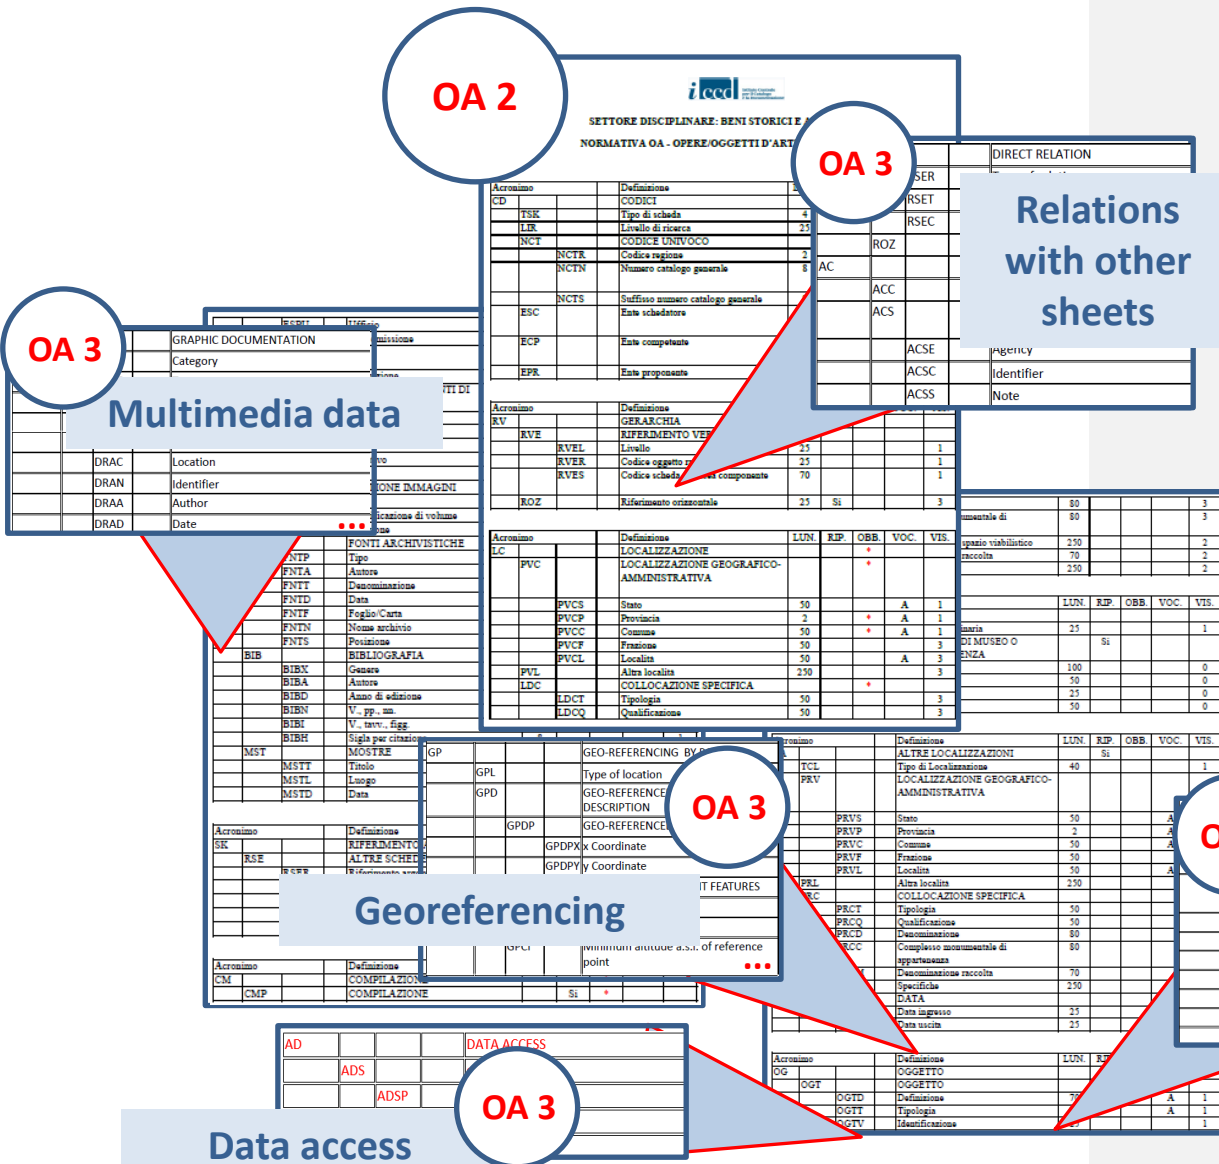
OA 2

iccd

SETTORE DISCIPLINARE: BENI STORICI E A

NORMATIVA OA - OPERE/OGGETTI D'ART

| Acronimo | | | Definizione |
|---|---|---|---|
| CD | | | CODICI |
| | TSK | | Tipo di scheda |
| | LIR | | Livello di ricerca |
| | NCT | | CODICE UNIVOCO |
| | | NCTR | Codice regione |
| | | NCTN | Numero catalogo generale |
| | | NCTS | Suffisso numero catalogo generale |
| | ESC | | Ente schedatore |
| | ECP | | Ente competente |
| | EPR | | Ente proponente |

| Acronimo | | | Definizione | | | |
|---|---|---|---|---|---|---|
| RV | | | GERARCHIA | | | |
| | RVE | | RIFERIMENTO VE | | | |
| | | RVEL | Livello | 25 | | 1 |
| | | RVER | Codice oggetto | 25 | | 1 |
| | | RVES | Codice scheda componente | 70 | | 1 |
| | ROZ | | Riferimento orizzontale | 25 | Si | 3 |

| Acronimo | | | Definizione | LUN. | RIP. | OBB. | VOC. | VIS. |
|---|---|---|---|---|---|---|---|---|
| LC | | | LOCALIZZAZIONE | | | * | | |
| | PVC | | LOCALIZZAZIONE GEOGRAFICO-AMMINISTRATIVA | | | * | | |
| | | PVCS | Stato | 50 | | | A | 1 |
| | | PVCP | Provincia | 2 | | * | A | 1 |
| | | PVCC | Comune | 50 | | * | A | 1 |
| | | PVCF | Frazione | 50 | | | | 3 |
| | | PVCL | Località | 50 | | | A | 3 |
| | PVL | | Altra località | 250 | | | | 3 |
| | LDC | | COLLOCAZIONE SPECIFICA | | | * | | |
| | | LDCT | Tipologia | 50 | | | | 3 |
| | | LDCQ | Qualificazione | 50 | | | | 3 |

OA 3

DIRECT RELATION

SER
RSET
RSEC
ROZ
AC
ACC
ACS
ACSE Agency
ACSC Identifier
ACSS Note

Relations with other sheets

OA 3

GRAPHIC DOCUMENTATION
Category

Multimedia data

DRAC Location
DRAN Identifier
DRAA Author
DRAD Date
...

FONTI ARCHIVISTICHE
FNTP Tipo
FNTA Autore
FNTT Denominazione
FNTD Data
FNTF Foglio/Carta
FNTN Nome archivio
FNTS Posizione
BIB BIBLIOGRAFIA
BIBX Genere
BIBA Autore
BIBD Anno di edizione
BIBN V., pp., nn.
BIBI V., tavv., figg.
BIBH Sigla per citazione
MST MOSTRE
MSTT Titolo
MSTL Luogo
MSTD Data

Acronimo Definizione
SK RIFERIMENTO
RSE ALTRE SCHEDE

Acronimo Definizione
CM COMPILAZIONE
CMP COMPILAZIONE Si *

GP GEO-REFERENCING BY
GPL Type of location
GPD GEO-REFERENCE DESCRIPTION
GPDP GEO-REFERENCE
GPDPX x Coordinate
GPDPY y Coordinate
T FEATURES
GPCI Minimum altitude a.s.l. of reference point
...

OA 3

Georeferencing

| Acronimo | | | Definizione | LUN. | RIP. | OBB. | VOC. | VIS. |
|---|---|---|---|---|---|---|---|---|
| | | | ALTRE LOCALIZZAZIONI | | Si | | | |
| | TCL | | Tipo di Localizzazione | 40 | | | | 1 |
| | PRV | | LOCALIZZAZIONE GEOGRAFICO-AMMINISTRATIVA | | | | | |
| | | PRVS | Stato | 50 | | | A | |
| | | PRVP | Provincia | 2 | | | A | |
| | | PRVC | Comune | 50 | | | A | |
| | | PRVF | Frazione | 50 | | | | |
| | | PRVL | Località | 50 | | | A | |
| | PRL | | Altra località | 250 | | | | |
| | | | COLLOCAZIONE SPECIFICA | | | | | |
| | | PRCT | Tipologia | 50 | | | | |
| | | PRCQ | Qualificazione | 50 | | | | |
| | | PRCD | Denominazione | 80 | | | | |
| | | PRCC | Complesso monumentale di appartenenza | 80 | | | | |
| | | | Denominazione raccolta | 70 | | | | |
| | | | Specifiche | 250 | | | | |
| | | | DATA | | | | | |
| | | | Data ingresso | 25 | | | | |
| | | | Data uscita | 25 | | | | |

| Acronimo | | | Definizione | LUN. |
|---|---|---|---|---|
| OG | | | OGGETTO | |
| | OGT | | OGGETTO | |
| | | OGTD | Definizione | 70 |
| | | OGTT | Tipologia | |
| | | OGTV | Identificazione | |

AD DATA ACCESS
ADS
ADSP

OA 3

Data access